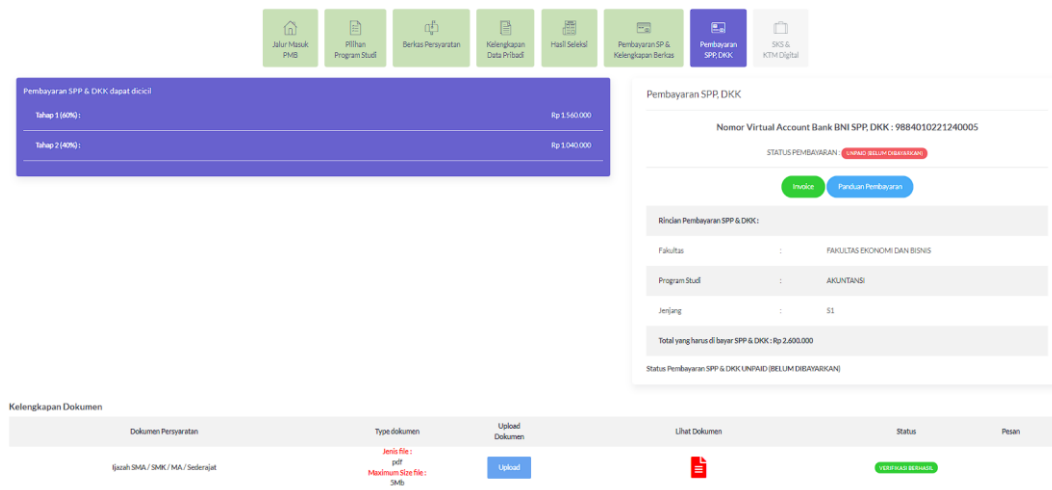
Jalur Masuk PMB

Pilihan Program Studi

Berkas Persyaratan

Kelengkapan Data Pribadi

Hasil Seleksi

Pembayaran SP & Kelengkapan Berkas

Pembayaran SPP, DKK

SKS & KTM Digital

Pembayaran SPP & DKK dapat dicicil

Tahap 1 (60%) : Rp 1.560.000

Tahap 2 (40%) : Rp 1.040.000

Pembayaran SPP, DKK

Nomor Virtual Account Bank BNI SPP, DKK : 9884010221240005

STATUS PEMBAYARAN : UNPAID (BELUM DIBAYARKAN)

Invoice

Panduan Pembayaran

Rincian Pembayaran SPP & DKK :

| | | |
|---|---|---|
| Fakultas | : | FAKULTAS EKONOMI DAN BISNIS |
| Program Studi | : | AKUNTANSI |
| Jenjang | : | S1 |

Total yang harus di bayar SPP & DKK : Rp 2.600.000

Status Pembayaran SPP & DKK UNPAID (BELUM DIBAYARKAN)

Kelengkapan Dokumen

| Dokumen Persyaratan | Type dokumen | Upload Dokumen | Lihat Dokumen | Status | Pesan |
|---|---|---|---|---|---|
| Ijazah SMA / SMK / MA / Sederajat | Jenis file : pdf Maximum Size file : 3Mb | Upload | | VERIFIKASI BERHASIL | |